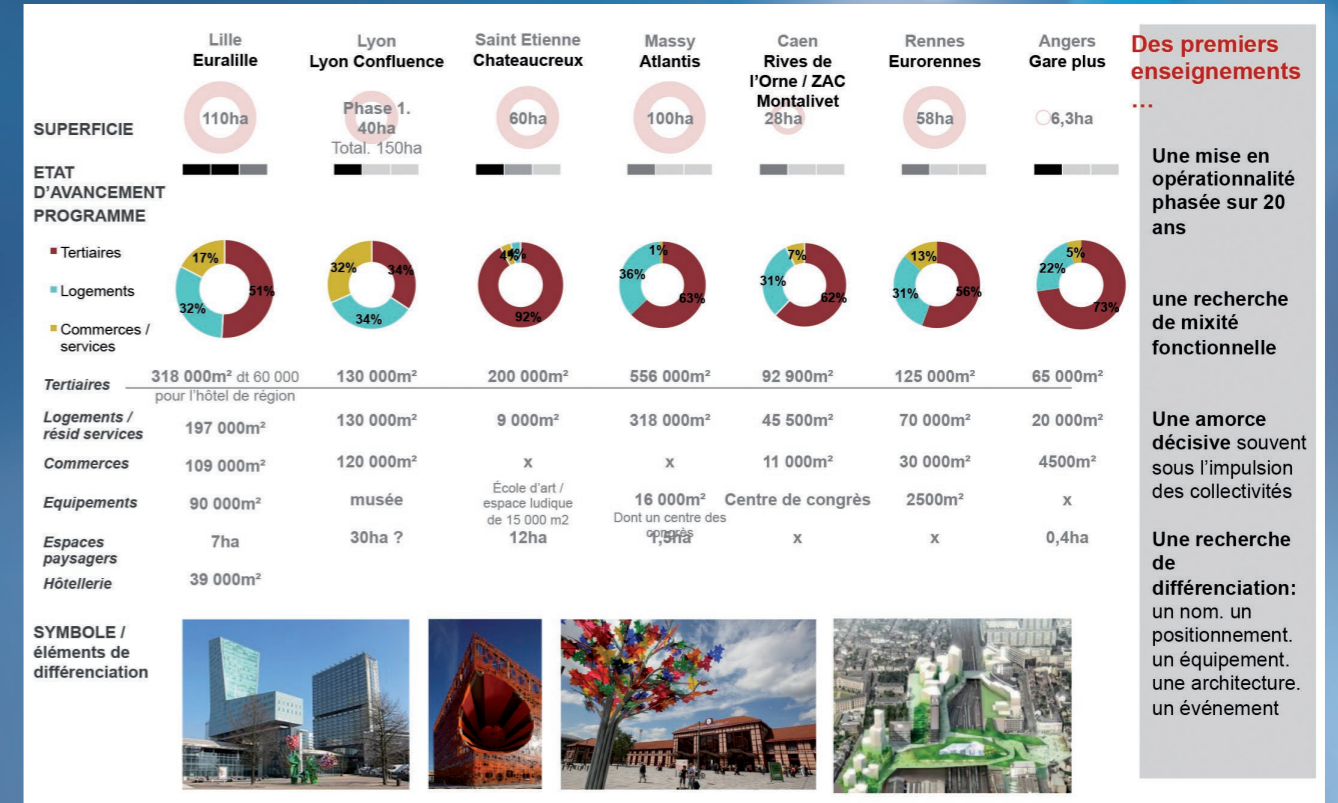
| | Lille Euralille | Lyon Lyon Confluence | Saint Etienne Chateaucreux | Massy Atlantis | Caen Rives de l'Orne / ZAC Montalivet | Rennes Eurorennes | Angers Gare plus |
|---|---|---|---|---|---|---|---|
| SUPERFICIE | 110ha | Phase 1. 40ha Total. 150ha | 60ha | 100ha | 28ha | 58ha | 6,3ha |
| ETAT D'AVANCEMENT PROGRAMME | | | | | | | |
| ■ Tertiaires ■ Logements ■ Commerces / services | 17% 32% 51% | 32% 34% 34% | 4% 4% 92% | 1% 36% 63% | 7% 31% 62% | 13% 31% 56% | 5% 22% 73% |
| Tertiaires | 318 000m² dt 60 000 pour l'hôtel de région | 130 000m² | 200 000m² | 556 000m² | 92 900m² | 125 000m² | 65 000m² |
| Logements / résid services | 197 000m² | 130 000m² | 9 000m² | 318 000m² | 45 500m² | 70 000m² | 20 000m² |
| Commerces | 109 000m² | 120 000m² | x | x | 11 000m² | 30 000m² | 4500m² |
| Equipements | 90 000m² | musée | École d'art / espace ludique de 15 000 m2 | 16 000m² Dont un centre des congrès | Centre de congrès | 2500m² | x |
| Espaces paysagers | 7ha | 30ha ? | 12ha | 1,5ha | x | x | 0,4ha |
| Hôtellerie | 39 000m² | | | | | | |

SYMBOLE / éléments de différenciation

Des premiers enseignements …

Une mise en opérationnalité phasée sur 20 ans

une recherche de mixité fonctionnelle

Une amorce décisive souvent sous l'impulsion des collectivités

Une recherche de différenciation: un nom. un positionnement. un équipement. une architecture. un événement